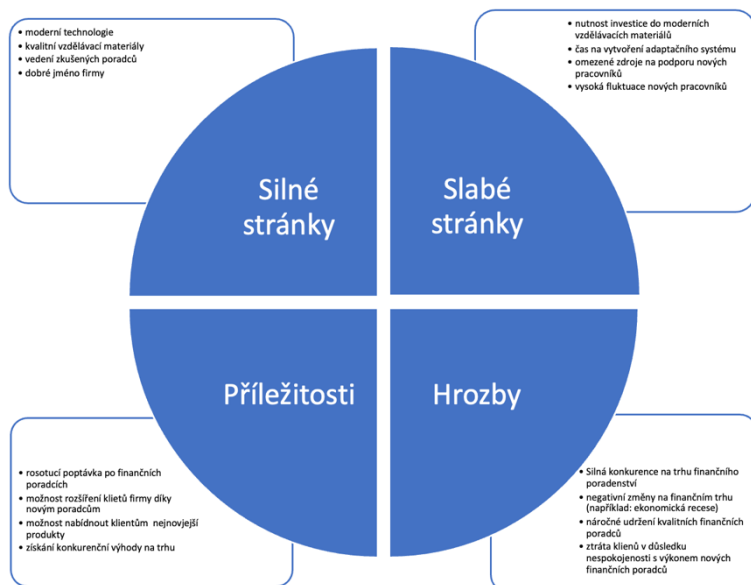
- moderní technologie
- kvalitní vzdělávací materiály
- vedení zkušených poradců
- dobré jméno firmy

- nutnost investice do moderních vzdělávacích materiálů
- čas na vytvoření adaptačního systému
- omezené zdroje na podporu nových pracovníků
- vysoká fluktuace nových pracovníků

Silné stránky

Slabé stránky

Příležitosti

Hrozby

- rosotucí poptávka po finančních poradcích
- možnost rozšíření klietů firmy díky novým poradcům
- možnost nabídnout klientům nejnovjejší produkty
- získání konkurenční výhody na trhu

- Silná konkurence na trhu finančního poradenství
- negativní změny na finančním trhu (například: ekonomická recese)
- náročné udržení kvalitních finančních poradců
- ztráta klienů v důsledku nespokojenosti s výkonem nových finančních poradců